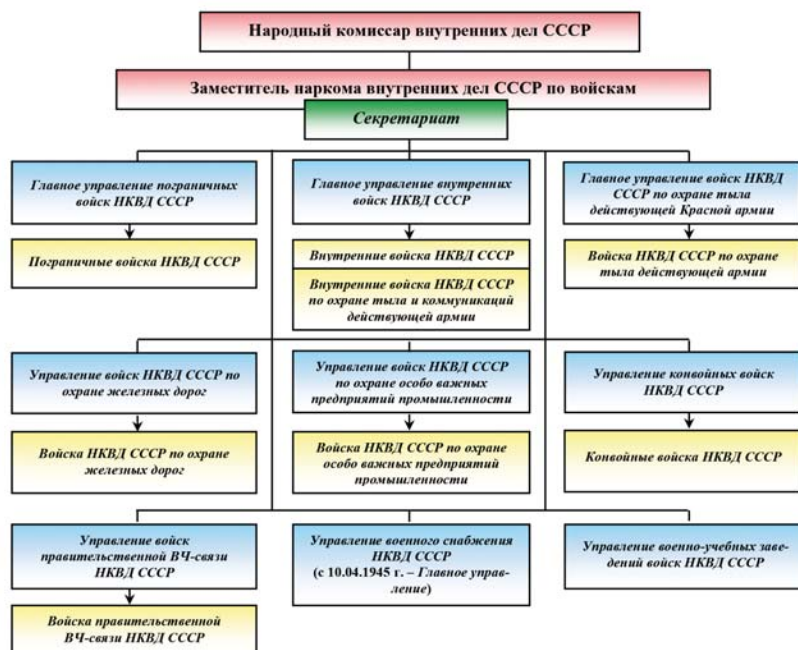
Народный комиссар внутренних дел СССР

Заместитель наркома внутренних дел СССР по войскам

Секретариат

Главное управление пограничных войск НКВД СССР

Пограничные войска НКВД СССР

Главное управление внутренних войск НКВД СССР

Внутренние войска НКВД СССР

Внутренние войска НКВД СССР по охране тыла и коммуникаций действующей армии

Главное управление войск НКВД СССР по охране тыла действующей Красной армии

Войска НКВД СССР по охране тыла действующей армии

Управление войск НКВД СССР по охране железных дорог

Войска НКВД СССР по охране железных дорог

Управление войск НКВД СССР по охране особо важных предприятий промышленности

Войска НКВД СССР по охране особо важных предприятий промышленности

Управление конвойных войск НКВД СССР

Конвойные войска НКВД СССР

Управление войск правительственной ВЧ-связи НКВД СССР

Войска правительственной ВЧ-связи НКВД СССР

Управление военного снабжения НКВД СССР (с 10.04.1945 г. – Главное управление)

Управление военно-учебных заведений войск НКВД СССР